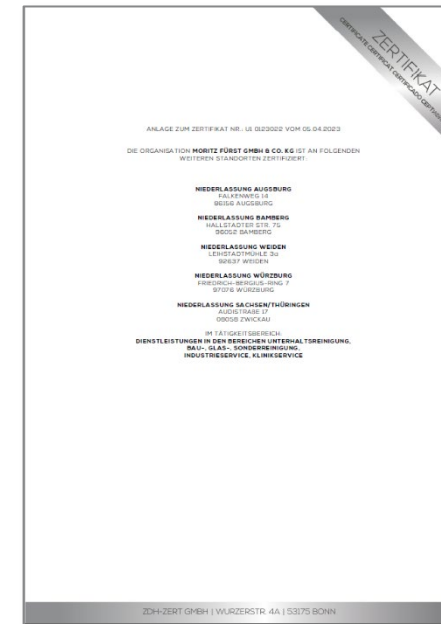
ZERTIFIKAT
CERTIFICATE CERTIFICAT CERTIFICADO CERTIFI

ANLAGE ZUM ZERTIFIKAT NR.: UI 0123022 VOM 05.04.2023

DIE ORGANISATION **MORITZ FÜRST GMBH & CO. KG** IST AN FOLGENDEN WEITEREN STANDORTEN ZERTIFIZIERT:

**NIEDERLASSUNG AUGSBURG**
FALKENWEG 14
86156 AUGSBURG

**NIEDERLASSUNG BAMBERG**
HALLSTADTER STR. 75
96052 BAMBERG

**NIEDERLASSUNG WEIDEN**
LEIHSTADTMÜHLE 3a
92637 WEIDEN

**NIEDERLASSUNG WÜRZBURG**
FRIEDRICH-BERGIUS-RING 7
97076 WÜRZBURG

**NIEDERLASSUNG SACHSEN/THÜRINGEN**
AUDISTRAßE 17
08058 ZWICKAU

IM TÄTIGKEITSBEREICH:
**DIENSTLEISTUNGEN IN DEN BEREICHEN UNTERHALTSREINIGUNG, BAU-, GLAS-, SONDERREINIGUNG, INDUSTRIESERVICE, KLINIKSERVICE**

ZDH-ZERT GMBH | WURZERSTR. 4A | 53175 BONN